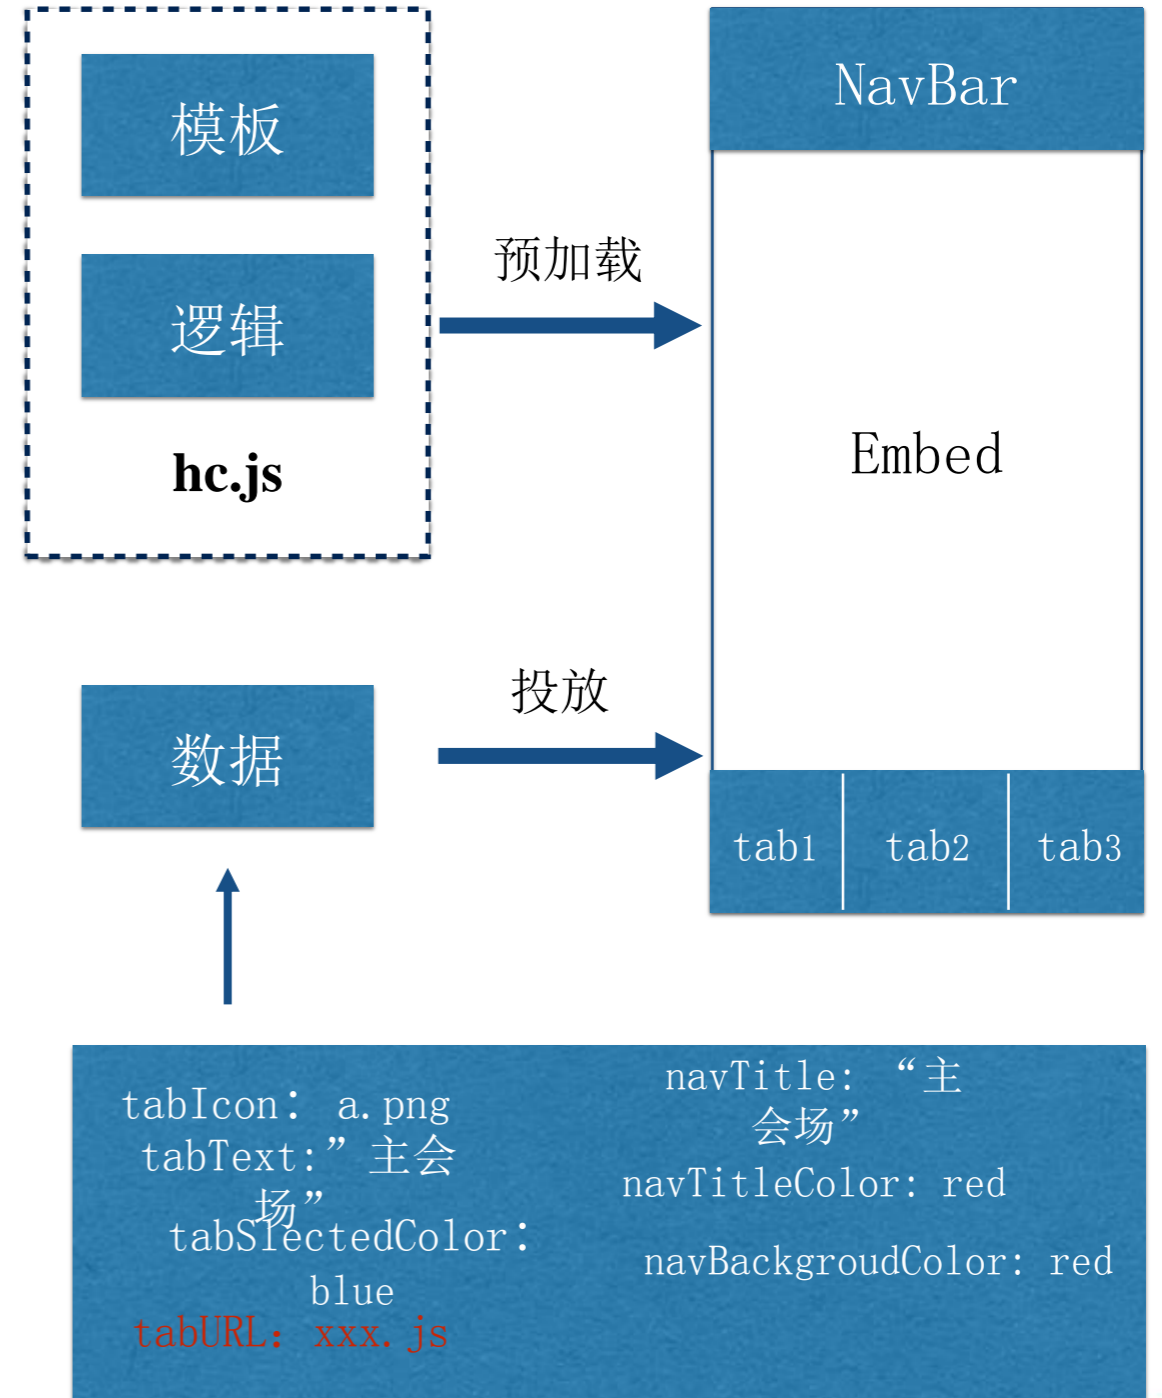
模板

逻辑

hc.js

预加载

NavBar

Embed

投放

数据

tab1

tab2

tab3

tabIcon： a.png
tabText:”主会场”
tabSlectedColor：blue
tabURL： xxx.js

navTitle： “主会场”
navTitleColor： red
navBackgroudColor： red